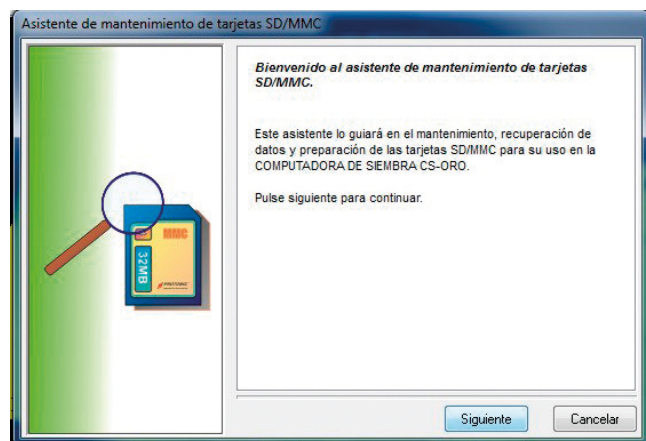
Asistente de mantenimiento de tarjetas SD/MMC

MMC

32MB

Bienvenido al asistente de mantenimiento de tarjetas SD/MMC.

Este asistente lo guiará en el mantenimiento, recuperación de datos y preparación de las tarjetas SD/MMC para su uso en la COMPUTADORA DE SIEMBRA CS-ORO.

Pulse siguiente para continuar.

Siguiente

Cancelar